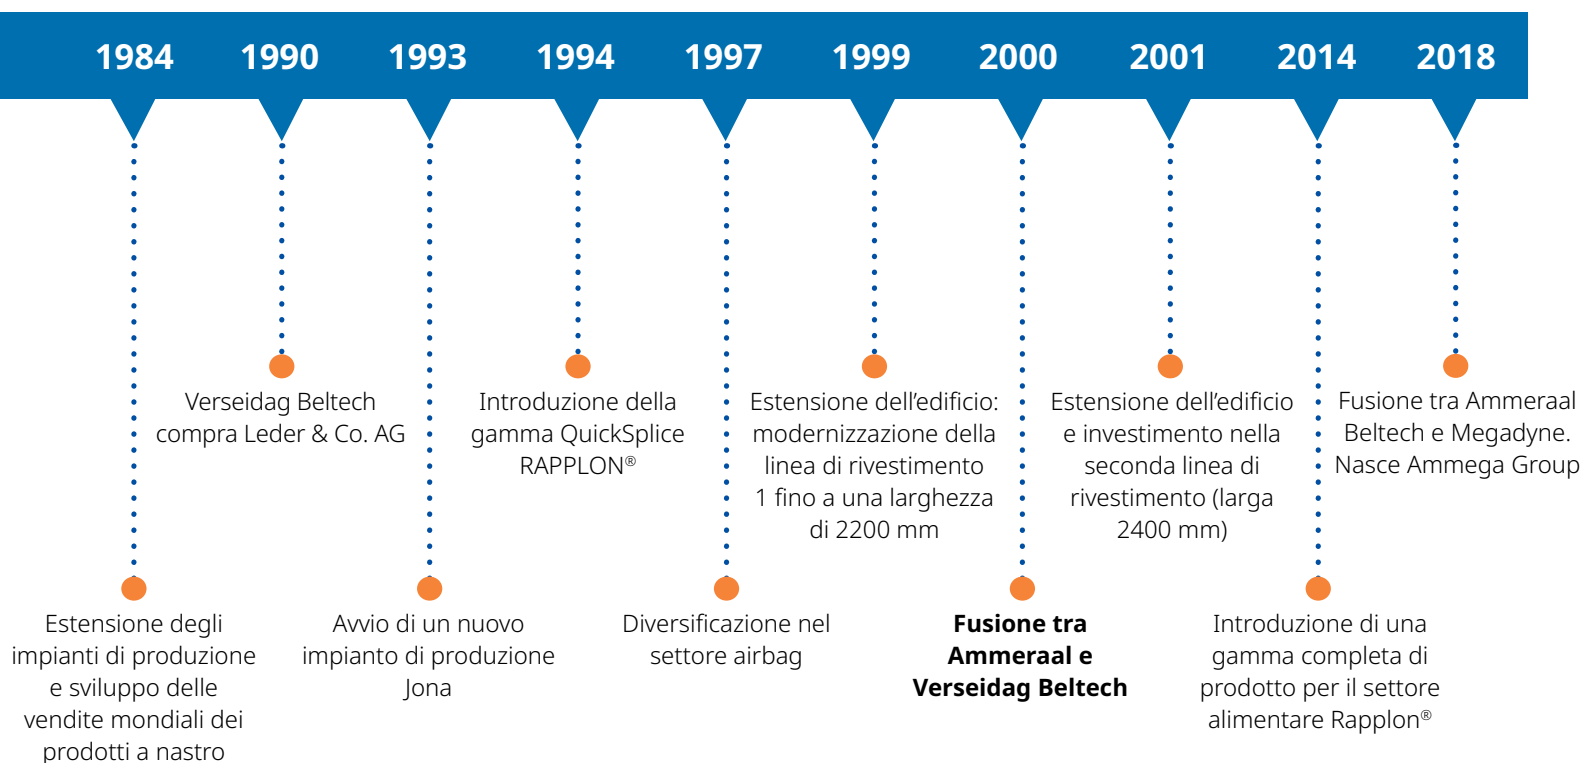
1984 1990 1993 1994 1997 1999 2000 2001 2014 2018

Verseidag Beltech compra Leder & Co. AG

Introduzione della gamma QuickSplice RAPPLON®

Estensione dell'edificio: modernizzazione della linea di rivestimento 1 fino a una larghezza di 2200 mm

Estensione dell'edificio e investimento nella seconda linea di rivestimento (larga 2400 mm)

Fusione tra Ammeraal Beltech e Megadyne. Nasce Ammega Group

Estensione degli impianti di produzione e sviluppo delle vendite mondiali dei prodotti a nastro

Avvio di un nuovo impianto di produzione Jona

Diversificazione nel settore airbag

**Fusione tra Ammeraal e Verseidag Beltech**

Introduzione di una gamma completa di prodotto per il settore alimentare Rapplon®